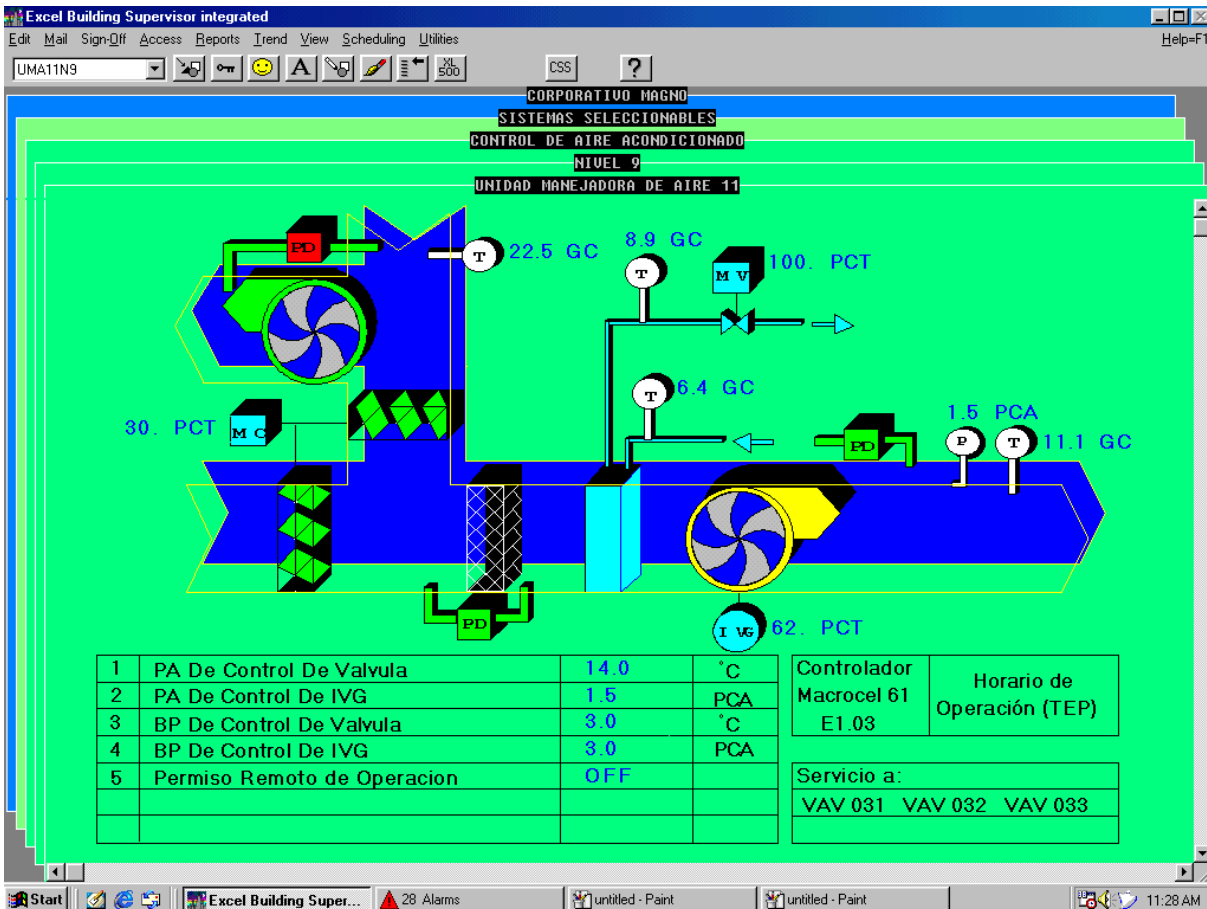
Excel Building Supervisor integrated

Edit Mail Sign-Off Access Reports Trend View Scheduling Utilities Help=F1

UMA11N9

XL 500

CSS

?

CORPORATIVO MAGNO
SISTEMAS SELECCIONABLES
CONTROL DE AIRE ACONDICIONADO
NIVEL 9
UNIDAD MANEJADORA DE AIRE 11

PD

T 22.5 GC

8.9 GC

T

M V 100. PCT

T 6.4 GC

30. PCT M C

PD

1.5 PCA

P

T 11.1 GC

PD

I VG 62. PCT

| 1 | PA De Control De Valvula | 14.0 | °C |
|---|---|---|---|
| 2 | PA De Control De IVG | 1.5 | PCA |
| 3 | BP De Control De Valvula | 3.0 | °C |
| 4 | BP De Control De IVG | 3.0 | PCA |
| 5 | Permiso Remoto de Operacion | OFF | |
| | | | |
| | | | |

| Controlador Macrocel 61 E1.03 | Horario de Operación (TEP) |
|---|---|

Servicio a:
VAV 031 VAV 032 VAV 033

Start Excel Building Super... 28 Alarms untitled - Paint untitled - Paint 11:28 AM